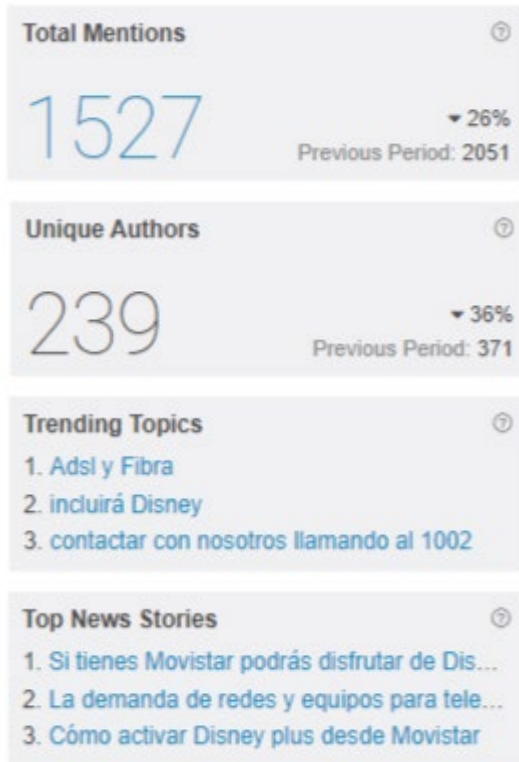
Total Mentions

1527

▾ 26%
Previous Period: 2051

Unique Authors

239

▾ 36%
Previous Period: 371

Trending Topics

1. Adsl y Fibra
2. incluirá Disney
3. contactar con nosotros llamando al 1002

Top News Stories

1. Si tienes Movistar podrás disfrutar de Dis...
2. La demanda de redes y equipos para tele...
3. Cómo activar Disney plus desde Movistar